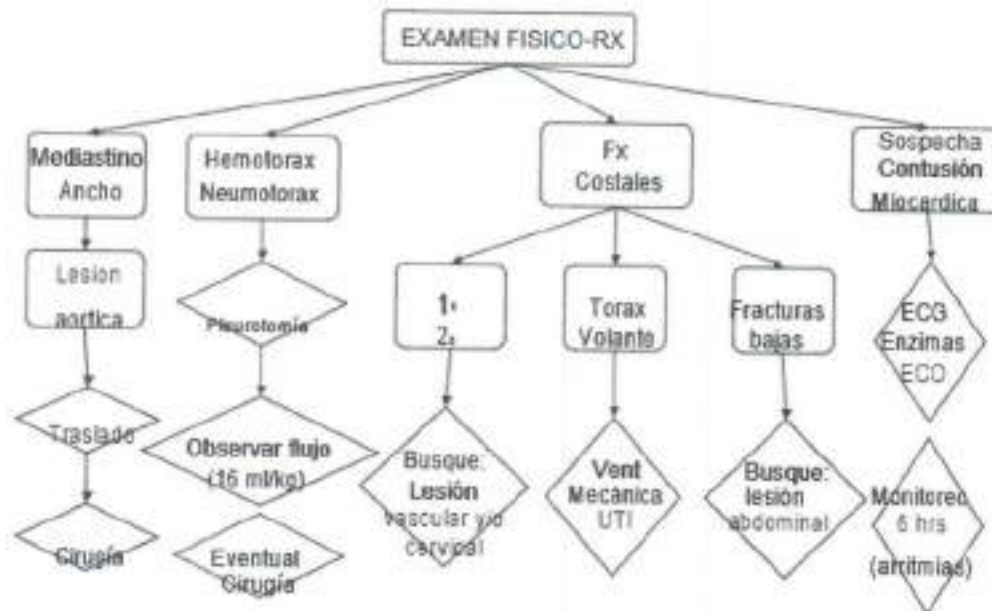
EXAMEN FISICO-RX

Mediastino Ancho

Lesion aortica

Traslado

Cirugía

Hemotorax Neumotorax

Pleurotomia

Observar flujo (15 ml/kg)

Eventual Cirugía

Fx Costales

1ª 2ª

Busque: Lesión vascular y/o cervical

Torax Volante

Vent Mecánica UTI

Fracturas bajas

Busque: lesión abdominal

Sospecha Contusión Miocardica

ECG Enzimas ECO

Monitoreo 6 hrs (arritmias)